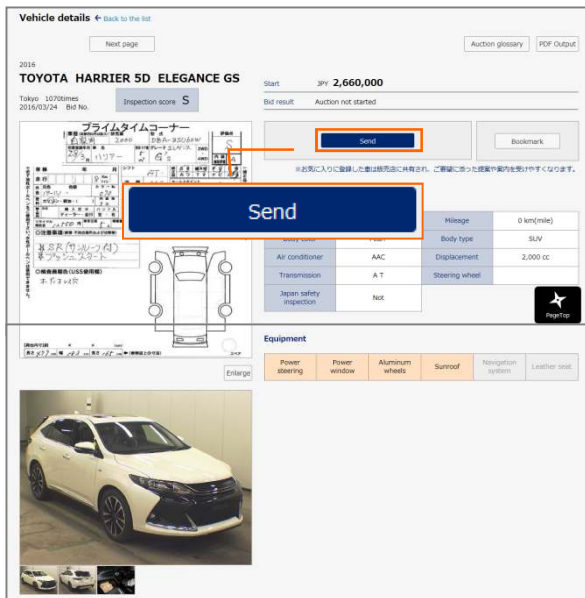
Vehicle details ← Back to the list

Next page

Auction glossary | PDF Output

2016
TOYOTA HARRIER 5D ELEGANCE GS

Tokyo 1070times
2016/03/24 Bid No.

Inspection score S

Start JPY 2,660,000
Bid result Auction not started

Send

Bookmark

※お気に入りに登録した車は販売店に共有され、ご希望に沿った提案や案内を受けやすくなります。

Send

プライムタイムコーナー

ハリアー

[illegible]

| | | Mileage | 0 km(mile) |
|---|---|---|---|
| Body color | Pearl | Body type | SUV |
| Air conditioner | AAC | Displacement | 2,000 cc |
| Transmission | A T | Steering wheel | |
| Japan safety inspection | Not | | |

PageTop

Equipment

| Power steering | Power window | Aluminum wheels | Sunroof | Navigation system | Leather seat |
|---|---|---|---|---|---|

Enlarge